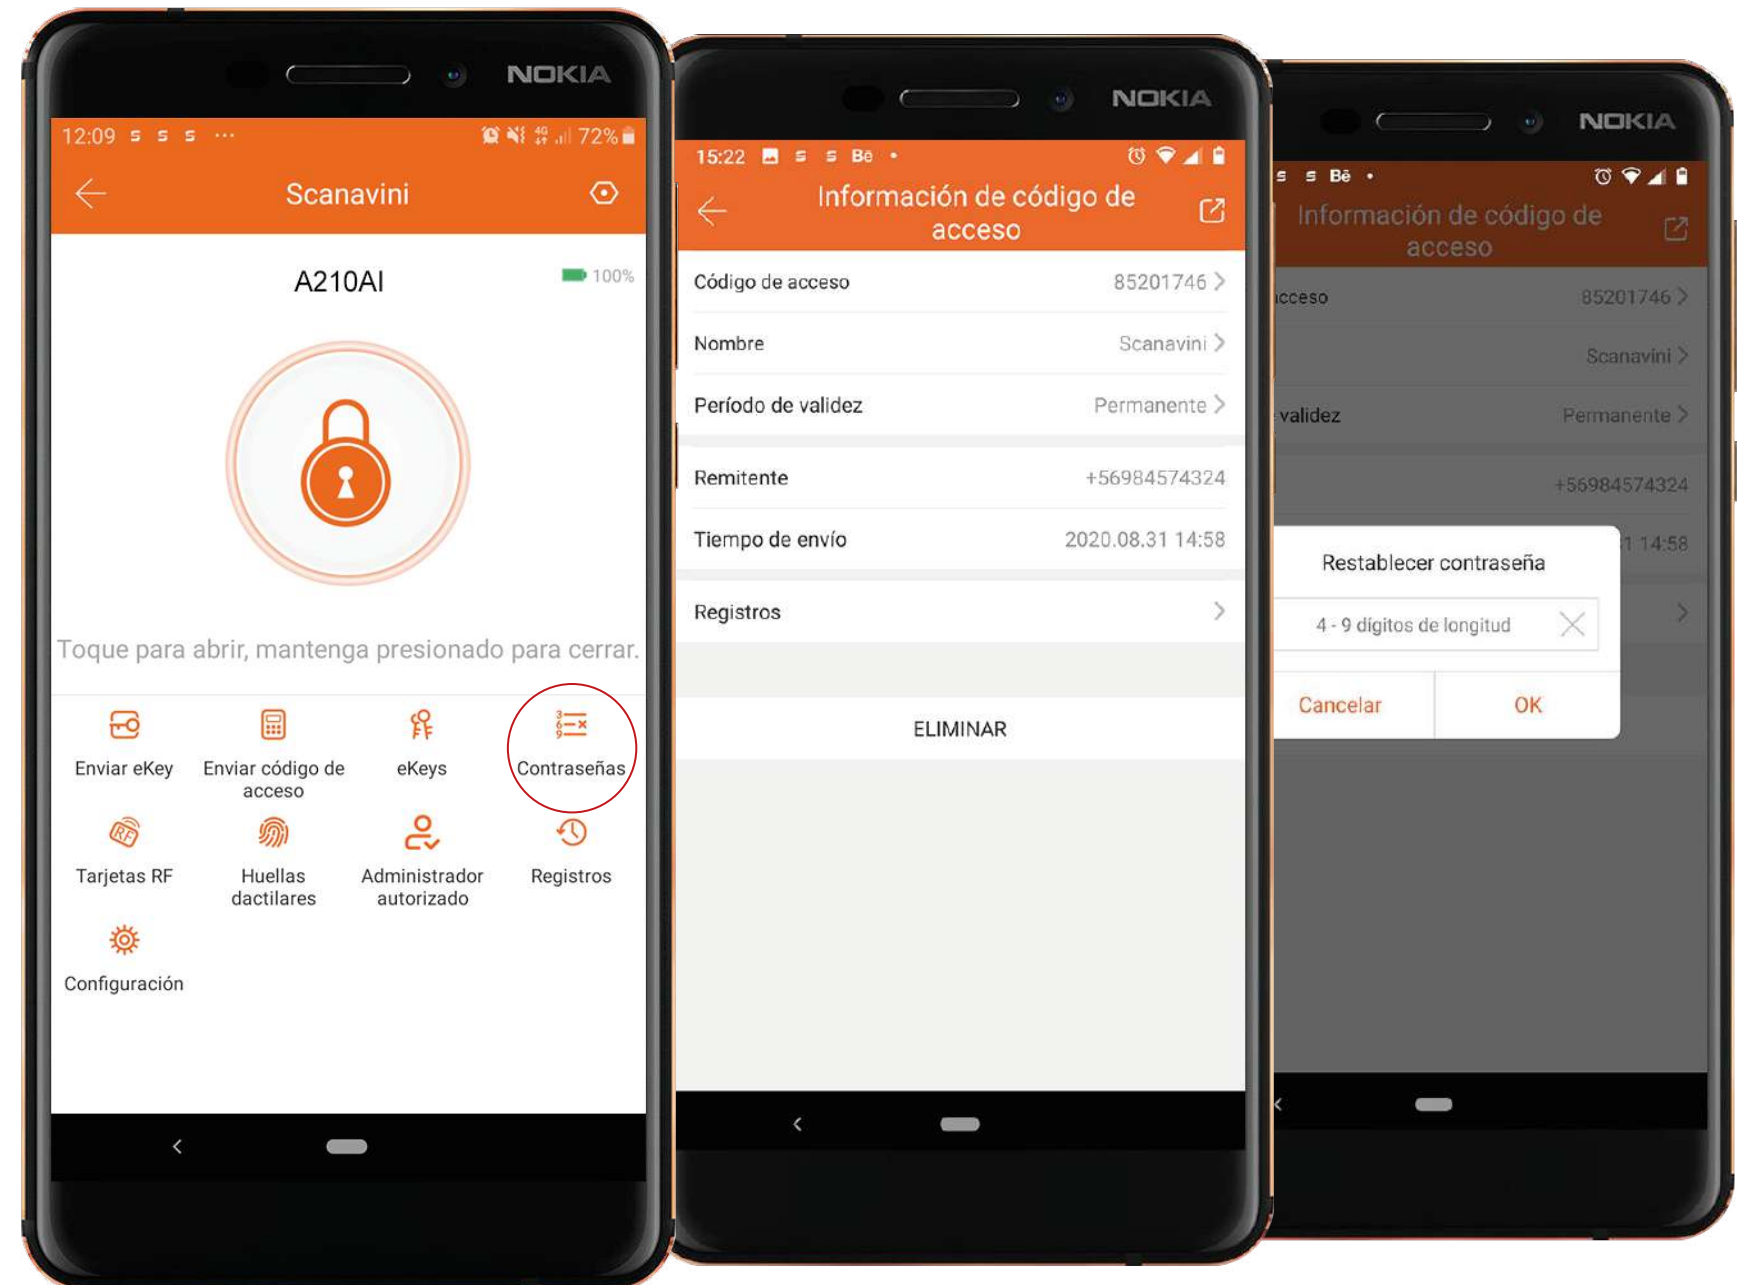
NOKIA

12:09 72%

Scanavini

A210AI 100%

Toque para abrir, mantenga presionado para cerrar.

Enviar eKey
Enviar código de acceso
eKeys
Contraseñas
Tarjetas RF
Huellas dactilares
Administrador autorizado
Registros
Configuración

NOKIA

15:22

Información de código de acceso

Código de acceso 85201746
Nombre Scanavini
Período de validez Permanente
Remitente +56984574324
Tiempo de envío 2020.08.31 14:58
Registros

ELIMINAR

NOKIA

Información de código de acceso

cceso 85201746
Scanavini
validez Permanente
+56984574324
1 14:58

Restablecer contraseña
4 - 9 dígitos de longitud
Cancelar
OK